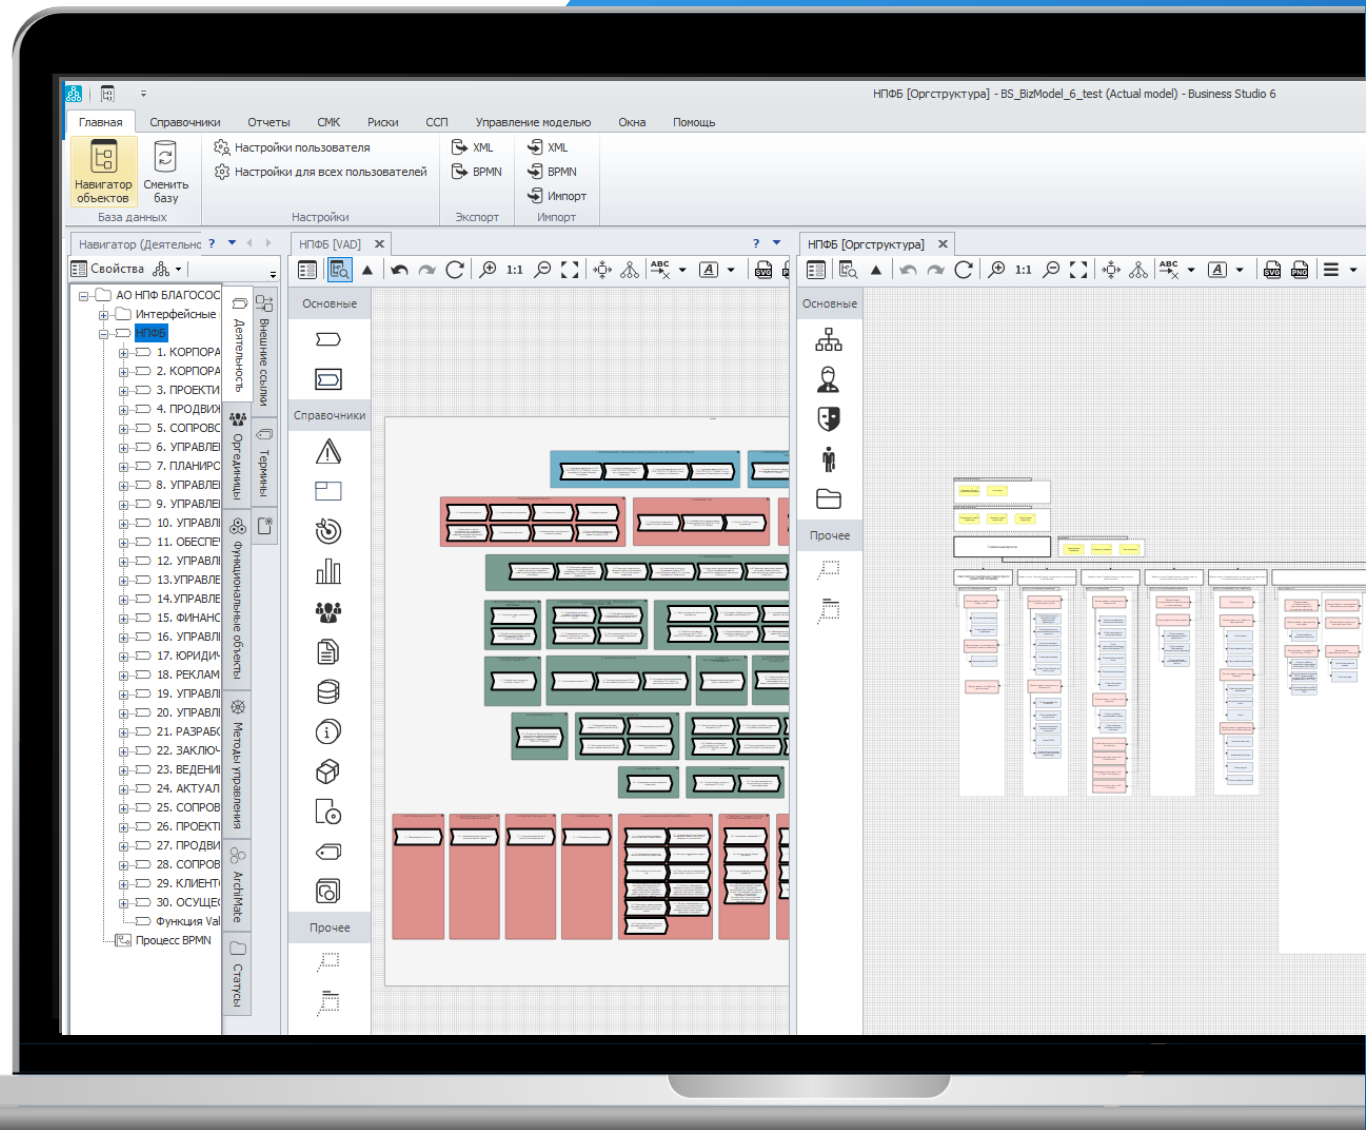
НПФБ [Оргструктура] - BS_BizModel_6_test (Actual model) - Business Studio 6

Главная Справочники Отчеты СМК Риски ССП Управление моделью Окна Помощь

Навигатор объектов Сменить базу
База данных

Настройки пользователя
Настройки для всех пользователей
Настройки

XML
BPMN
Экспорт

XML
BPMN
Импорт
Импорт

Навигатор (Деятельнс ?

Свойства

АО НПФ БЛАГОСОС
Интерфейсные
НПФБ
1. КОРПОРА
2. КОРПОРА
3. ПРОЕКТИ
4. ПРОДВИХ
5. СОПРОВС
6. УПРАВЛЕ
7. ПЛАНИРС
8. УПРАВЛЕ
9. УПРАВЛЕ
10. УПРАВЛІ
11. ОБЕСПЕ
12. УПРАВЛІ
13.УПРАВЛЕ
14.УПРАВЛЕ
15. ФИНАНС
16. УПРАВЛІ
17. ЮРИДИ
18. РЕКЛАМ
19. УПРАВЛІ
20. УПРАВЛІ
21. РАЗРАБС
22. ЗАКЛЮЧ
23. ВЕДЕНИ
24. АКТУАЛ
25. СОПРОВ
26. ПРОЕКТІ
27. ПРОДВИ
28. СОПРОВ
29. КЛИЕНТ
30. ОСУЩЕС
Функция Val
Процесс BPMN

Деятельность
Внешние ссылки
Оргединицы
Термины
Функциональные объекты
Методы управления
ArchiMate
Статусы

НПФБ [VAD]
?
1:1
Основные
Справочники
Прочее

НПФБ [Оргструктура]
1:1
Основные
Прочее